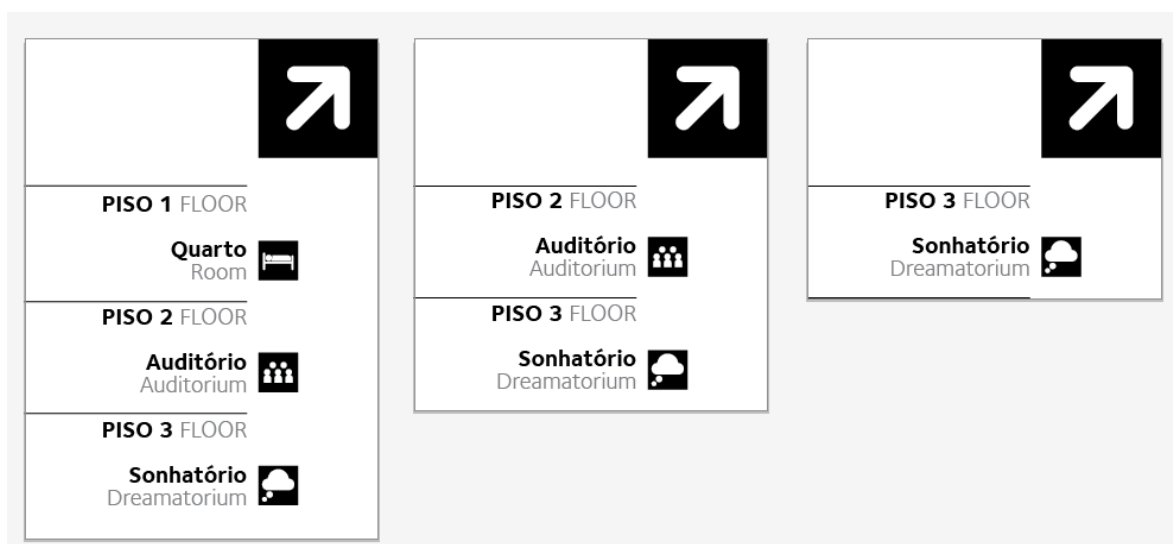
PISO 1 FLOOR

Quarto
Room

PISO 2 FLOOR

Auditório
Auditorium

PISO 3 FLOOR

Sonhatório
Dreamatorium

PISO 2 FLOOR

Auditório
Auditorium

PISO 3 FLOOR

Sonhatório
Dreamatorium

PISO 3 FLOOR

Sonhatório
Dreamatorium